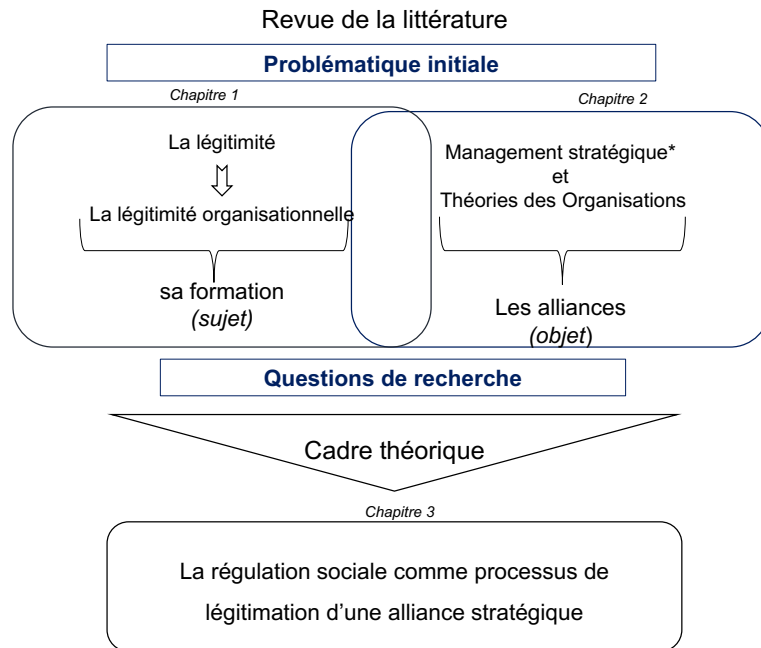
Revue de la littérature

Problématique initiale

Chapitre 1

Chapitre 2

La légitimité

La légitimité organisationnelle

sa formation
(sujet)

Management stratégique*
et
Théories des Organisations

Les alliances
(objet)

Questions de recherche

Cadre théorique

Chapitre 3

La régulation sociale comme processus de légitimation d'une alliance stratégique